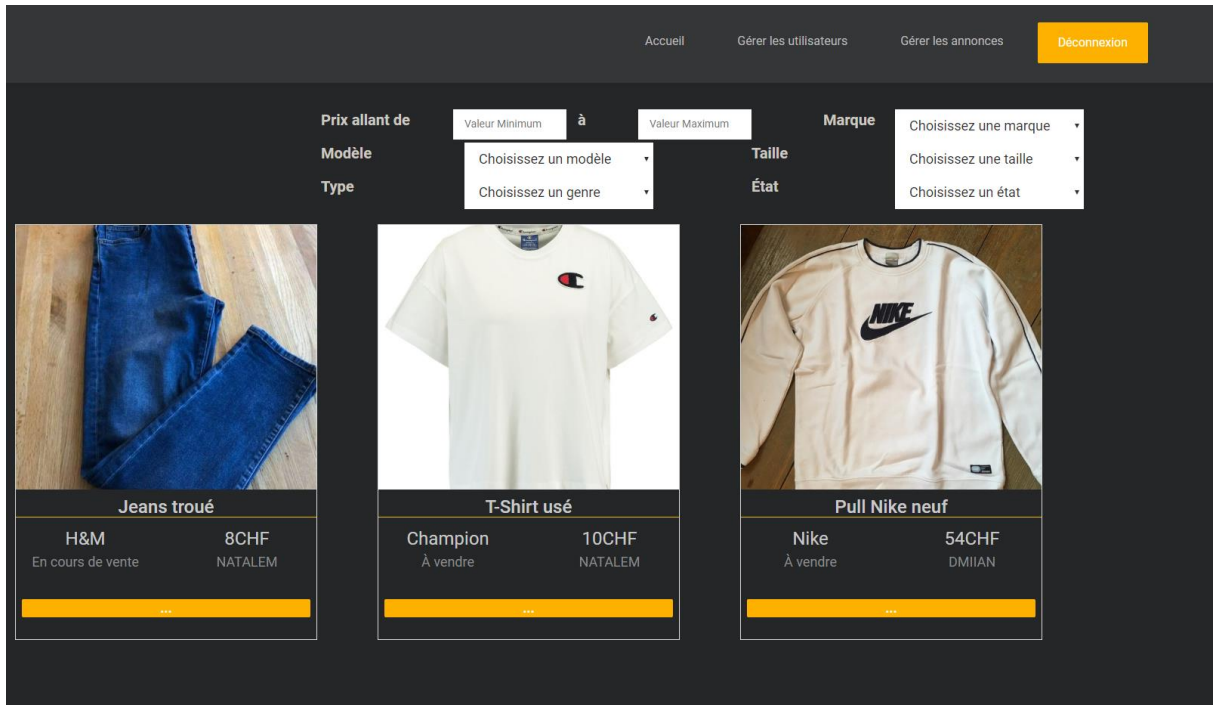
Accueil Gérer les utilisateurs Gérer les annonces Déconnexion

Prix allant de Valeur Minimum à Valeur Maximum Marque Choisissez une marque
Modèle Choisissez un modèle Taille Choisissez une taille
Type Choisissez un genre État Choisissez un état

NIKE

Jeans troué
H&M 8CHF
En cours de vente NATALEM
...

T-Shirt usé
Champion 10CHF
À vendre NATALEM
...

Pull Nike neuf
Nike 54CHF
À vendre DMIIAN
...